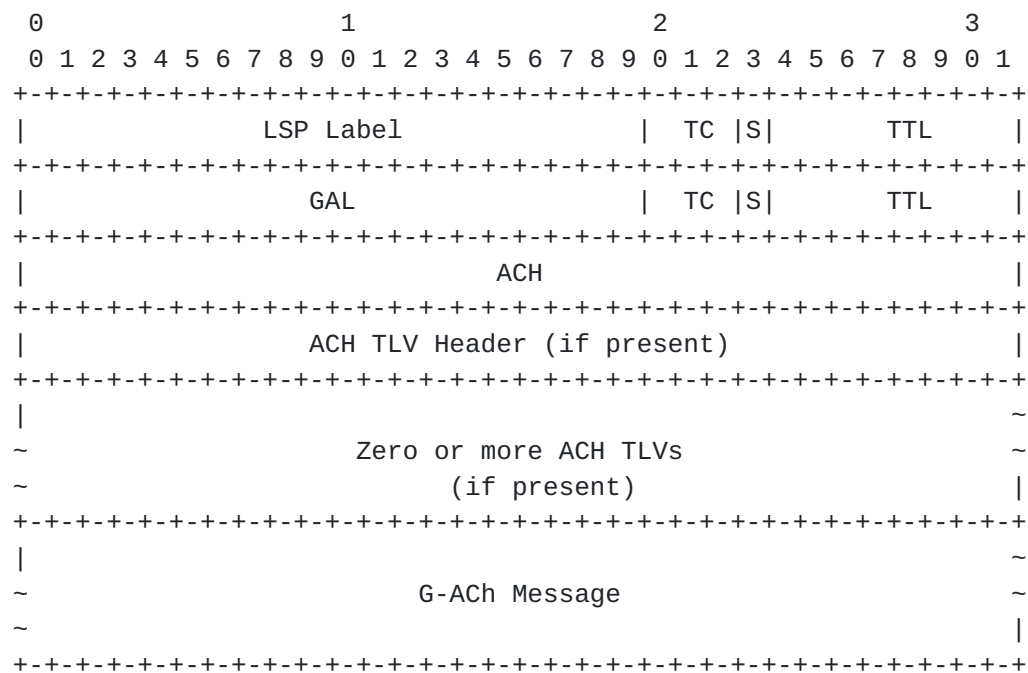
```
 0                   1                   2                   3
 0 1 2 3 4 5 6 7 8 9 0 1 2 3 4 5 6 7 8 9 0 1 2 3 4 5 6 7 8 9 0 1
+-+-+-+-+-+-+-+-+-+-+-+-+-+-+-+-+-+-+-+-+-+-+-+-+-+-+-+-+-+-+-+-+
|              LSP Label                |  TC |S|       TTL     |
+-+-+-+-+-+-+-+-+-+-+-+-+-+-+-+-+-+-+-+-+-+-+-+-+-+-+-+-+-+-+-+-+
|                  GAL                  |  TC |S|       TTL     |
+-+-+-+-+-+-+-+-+-+-+-+-+-+-+-+-+-+-+-+-+-+-+-+-+-+-+-+-+-+-+-+-+
|                              ACH                              |
+-+-+-+-+-+-+-+-+-+-+-+-+-+-+-+-+-+-+-+-+-+-+-+-+-+-+-+-+-+-+-+-+
|                  ACH TLV Header (if present)                  |
+-+-+-+-+-+-+-+-+-+-+-+-+-+-+-+-+-+-+-+-+-+-+-+-+-+-+-+-+-+-+-+-+
|                                                               ~
~                     Zero or more ACH TLVs                     ~
~                          (if present)                         |
+-+-+-+-+-+-+-+-+-+-+-+-+-+-+-+-+-+-+-+-+-+-+-+-+-+-+-+-+-+-+-+-+
|                                                               ~
~                         G-ACh Message                         ~
~                                                               |
+-+-+-+-+-+-+-+-+-+-+-+-+-+-+-+-+-+-+-+-+-+-+-+-+-+-+-+-+-+-+-+-+
```